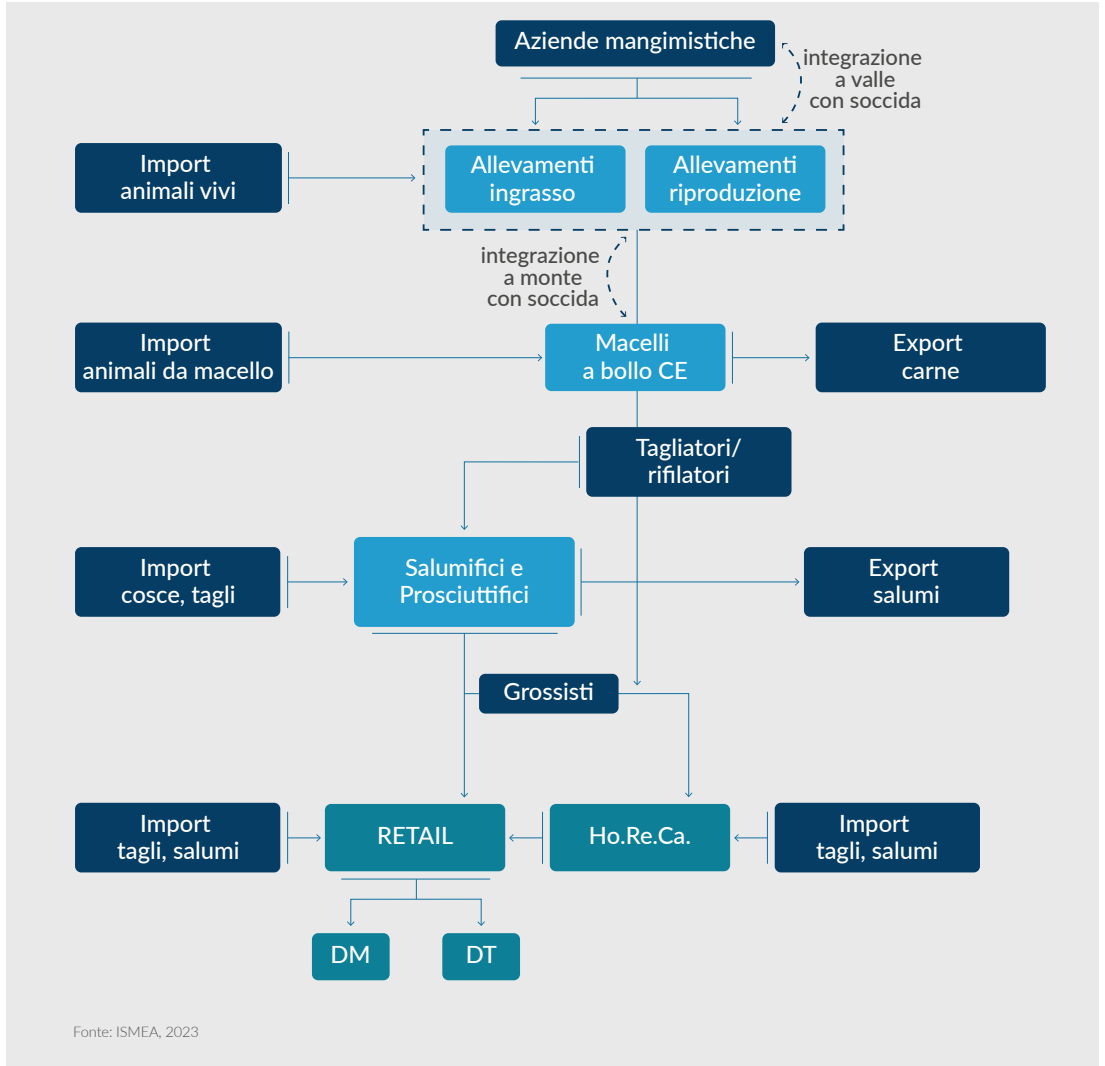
Aziende mangimistiche

integrazione a valle con soccida

Import animali vivi

Allevamenti ingrasso

Allevamenti riproduzione

integrazione a monte con soccida

Import animali da macello

Macelli a bollo CE

Export carne

Tagliatori/ rifilatori

Import cosce, tagli

Salumifici e Prosciuttifici

Export salumi

Grossisti

Import tagli, salumi

RETAIL

Ho.Re.Ca.

Import tagli, salumi

DM

DT

Fonte: ISMEA, 2023